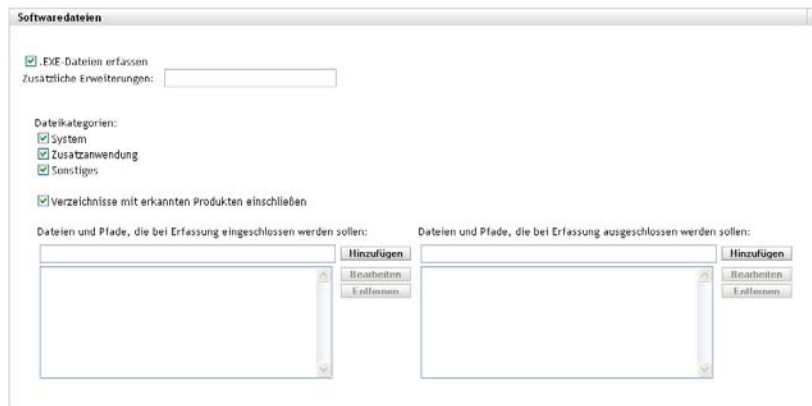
Softwaredateien

.EXE-Dateien erfassen
Zusätzliche Erweiterungen:

Dateikategorien:
System
Zusatzanwendung
Sonstiges

Verzeichnisse mit erkannten Produkten einschließen

Dateien und Pfade, die bei Erfassung eingeschlossen werden sollen:

Hinzufügen
Bearbeiten
Entfernen

Dateien und Pfade, die bei Erfassung ausgeschlossen werden sollen:

Hinzufügen
Bearbeiten
Entfernen